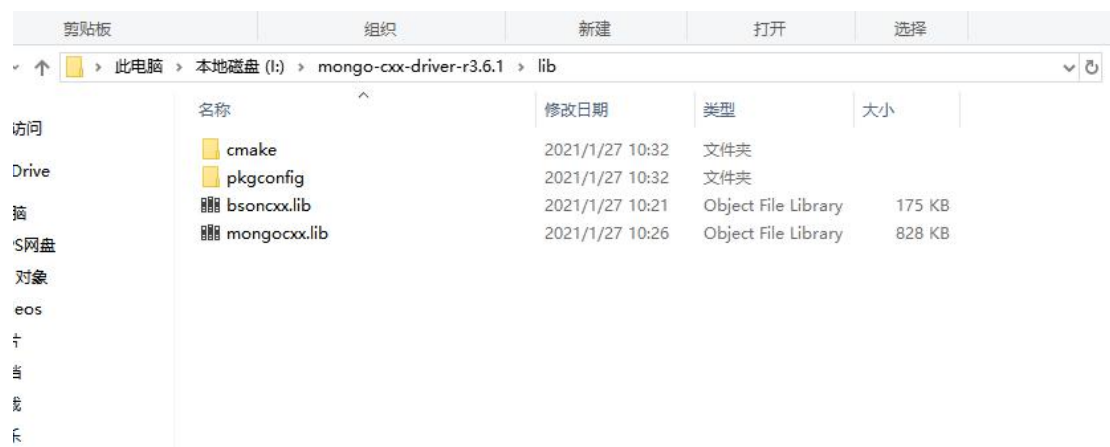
剪贴板 组织 新建 打开 选择

此电脑 > 本地磁盘 (I:) > mongo-cxx-driver-r3.6.1 > lib

访问
Drive
脑
S网盘
对象
eos
亍
当
戟
乐

| 名称 | 修改日期 | 类型 | 大小 |
|---|---|---|---|
| cmake | 2021/1/27 10:32 | 文件夹 | |
| pkgconfig | 2021/1/27 10:32 | 文件夹 | |
| bsoncxx.lib | 2021/1/27 10:21 | Object File Library | 175 KB |
| mongocxx.lib | 2021/1/27 10:26 | Object File Library | 828 KB |